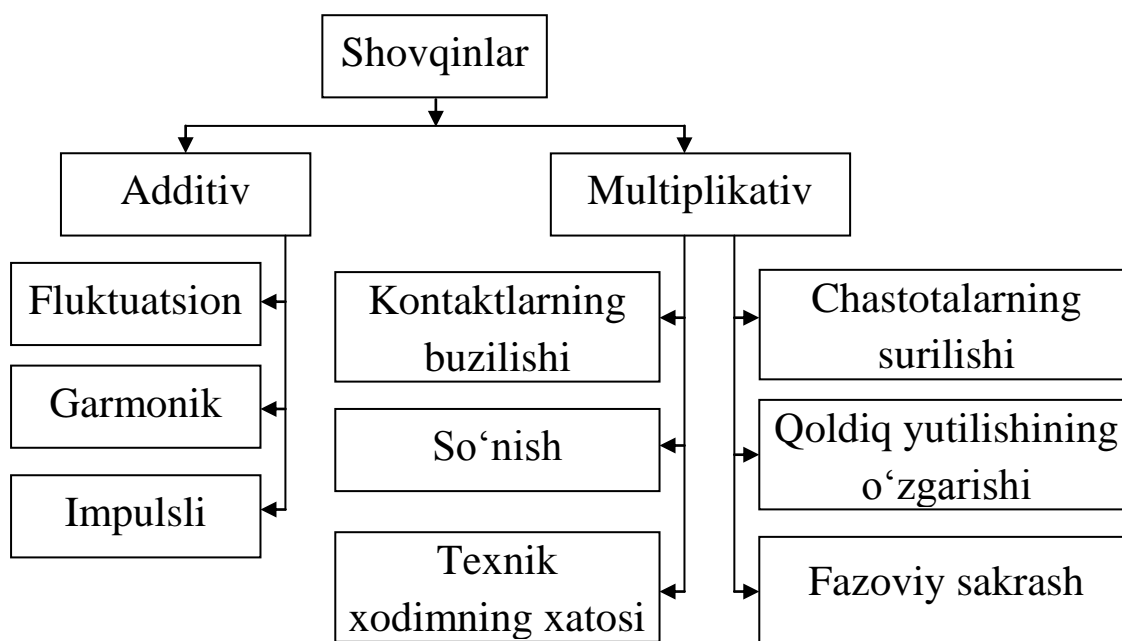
Shovqinlar

Additiv

Multiplikativ

Fluktuatsion

Garmonik

Impulsli

Kontaktlarning buzilishi

So‘nish

Texnik xodimning xatosi

Chastotalarning surilishi

Qoldiq yutilishining o‘zgarishi

Fazoviy sakrash